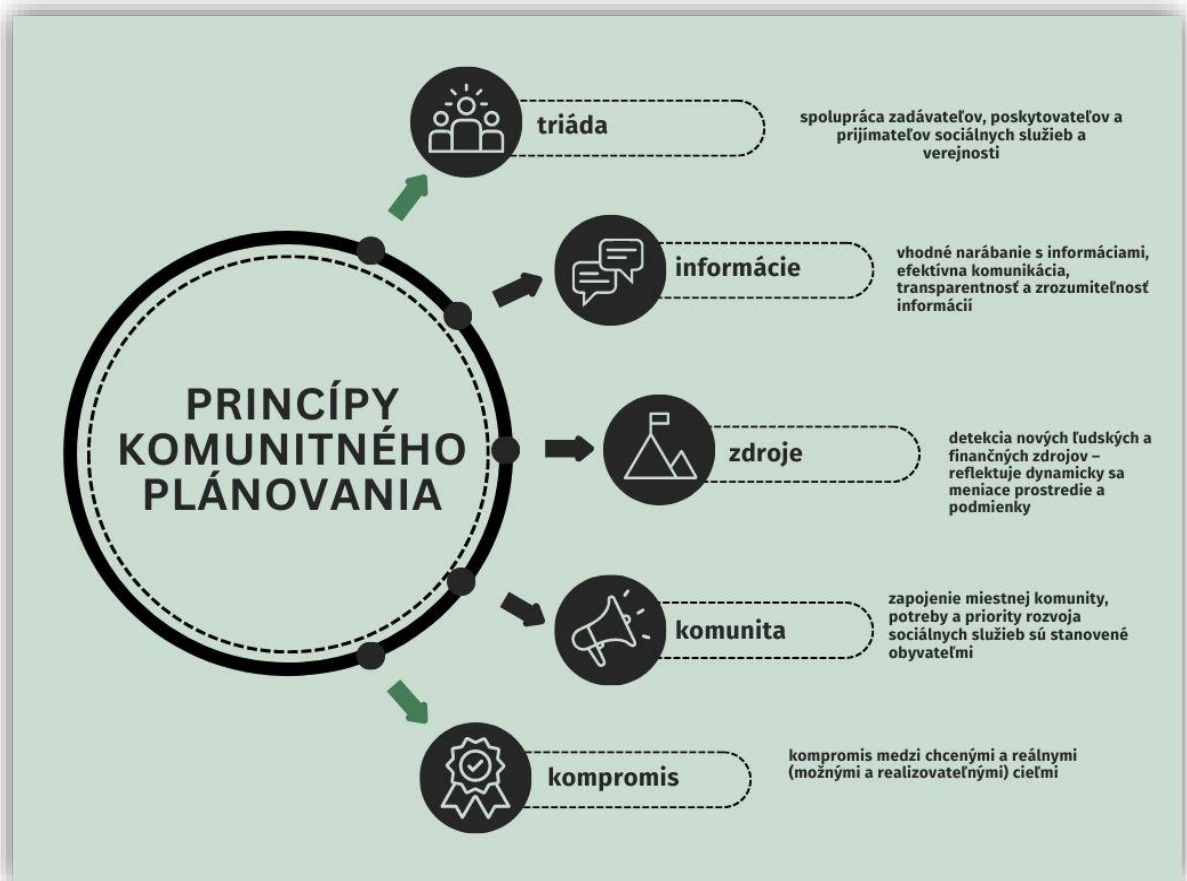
PRINCÍPY KOMUNITNÉHO PLÁNOVANIA

triáda

spolupráca zadávateľov, poskytovateľov a prijímateľov sociálnych služieb a verejnosti

informácie

vhodné narábanie s informáciami, efektívna komunikácia, transparentnosť a zrozumiteľnosť informácií

zdroje

detekcia nových ľudských a finančných zdrojov – reflektuje dynamicky sa meniace prostredie a podmienky

komunita

zapojenie miestnej komunity, potreby a priority rozvoja sociálnych služieb sú stanovené obyvateľmi

kompromis

kompromis medzi chcenými a reálnymi (možnými a realizovateľnými) cieľmi